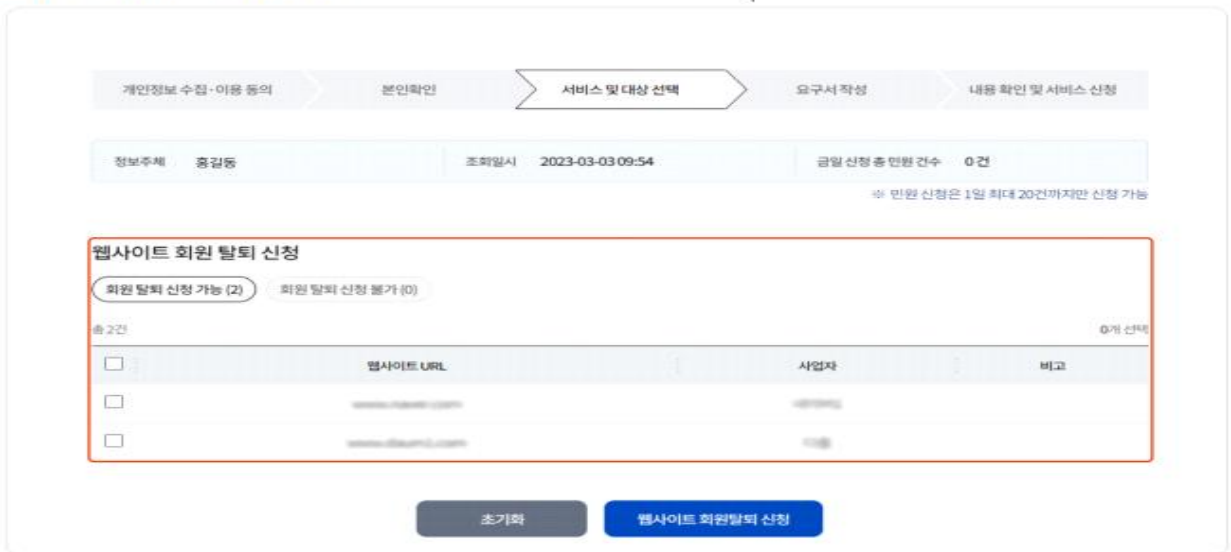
개인정보 수집·이용 동의 본인확인 서비스 및 대상 선택 요구서 작성 내용 확인 및 서비스 신청

정보주체 홍길동 조회일시 2023-03-03 09:54 금일 신청 총 민원 건수 0 건

※ 민원 신청은 1일 최대 20건까지만 신청 가능

웹사이트 회원 탈퇴 신청

회원 탈퇴 신청 가능 (2) 회원 탈퇴 신청 불가 (0)

총 2건 0개 선택

| | 웹사이트 URL | 사업자 | 비고 |
|---|---|---|---|
| | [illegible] | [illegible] | |
| | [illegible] | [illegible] | |

초기화 웹사이트 회원탈퇴 신청